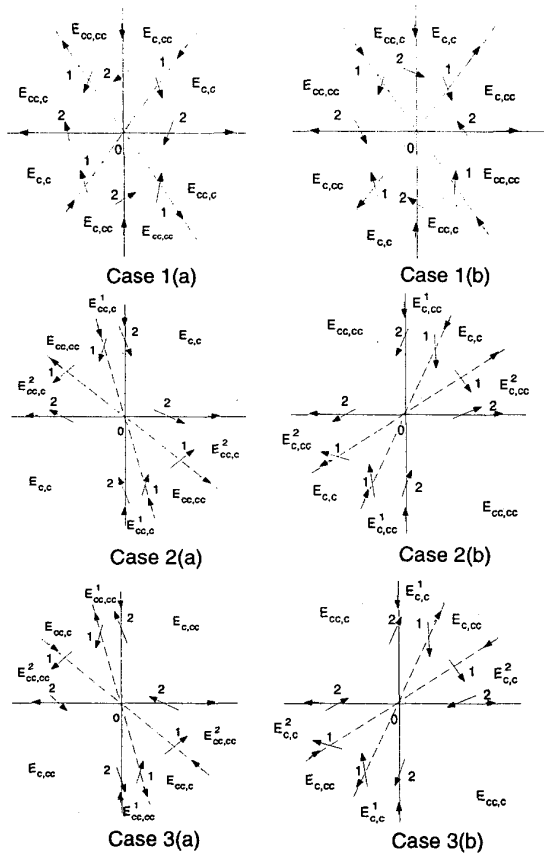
$E_{cc,cc}$ $E_{c,cc}$ 1 2 $E_{c,cc}$ $E_{cc,c}$ 2 2 0 1 $E_{c,c}$ 2 1 $E_{cc,cc}$ $E_{cc,c}$

Case 1(a)

$E_{cc,c}$ $E_{c,c}$ 1 2 1 $E_{cc,cc}$ $E_{c,cc}$ 2 2 0 1 $E_{cc,cc}$ $E_{c,cc}$ 1 2 $E_{cc,c}$ $E_{c,c}$

Case 1(b)

$E^1_{cc,c}$ 2 $E_{cc,cc}$ $E_{c,c}$ 1 $E^2_{cc,c}$ 1 2 2 0 1 $E^2_{cc,c}$ $E_{c,c}$ 2 1 $E_{cc,cc}$ $E^1_{cc,c}$

Case 2(a)

$E^1_{c,cc}$ $E_{cc,cc}$ 2 1 $E_{c,c}$ 1 $E^2_{c,cc}$ 2 2 $E^2_{c,cc}$ 0 1 $E_{c,c}$ 1 2 $E^1_{c,cc}$ $E_{cc,cc}$

Case 2(b)

$E^1_{cc,cc}$ 2 $E_{cc,c}$ $E_{c,cc}$ 1 1 $E^2_{cc,cc}$ 2 0 1 $E^2_{cc,cc}$ $E_{c,cc}$ 2 1 $E_{cc,c}$ $E^1_{cc,cc}$

Case 3(a)

$E^1_{c,c}$ $E_{cc,c}$ 2 1 $E_{c,cc}$ 1 $E^2_{c,c}$ 2 2 0 $E^2_{c,c}$ 1 $E_{c,cc}$ 1 2 $E^1_{c,c}$ $E_{cc,c}$

Case 3(b)